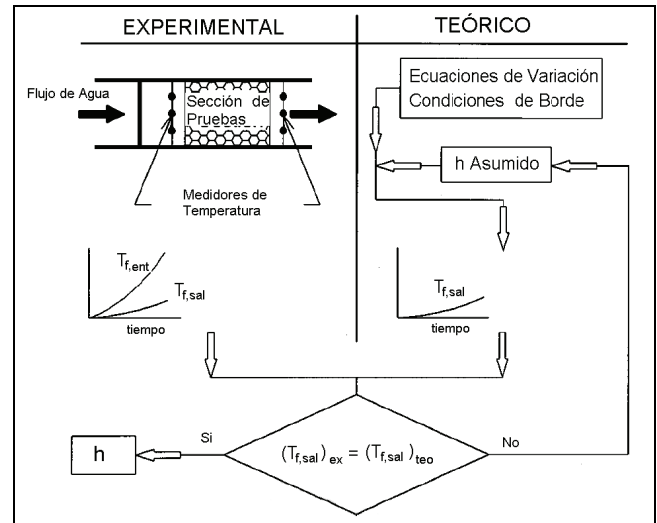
EXPERIMENTAL

TEÓRICO

Flujo de Agua

Sección de Pruebas

Medidores de Temperatura

Ecuaciones de Variación
Condiciones de Borde

h Asumido

$T_{f,ent}$

$T_{f,sal}$

tiempo

$T_{f,sal}$

tiempo

h

Si

$(T_{f,sal})_{ex} = (T_{f,sal})_{teo}$

No